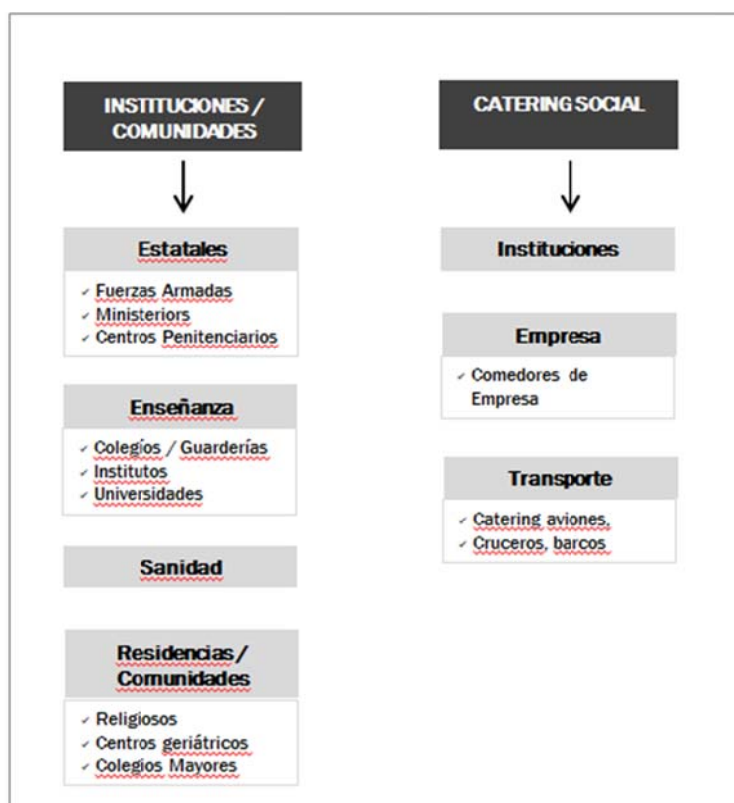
INSTITUCIONES / COMUNIDADES

Estatales

- Fuerzas Armadas
- Ministeriors
- Centros Penitenciarios

Enseñanza

- Colegios / Guarderías
- Institutos
- Universidades

Sanidad

Residencias / Comunidades

- Religiosos
- Centros geriátricos
- Colegios Mayores

CATERING SOCIAL

Instituciones

Empresa

- Comedores de Empresa

Transporte

- Catering aviones,
- Cruceros, barcos